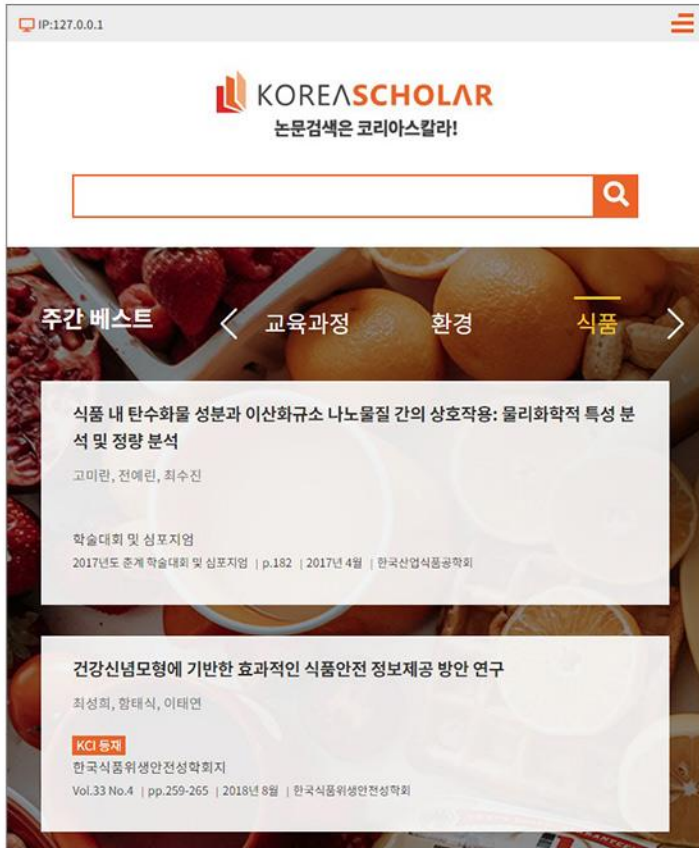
IP:127.0.0.1

KOREASCHOLAR
논문검색은 코리아스칼라!

주간 베스트 〈 교육과정 환경 식품 〉

식품 내 탄수화물 성분과 이산화규소 나노물질 간의 상호작용: 물리화학적 특성 분석 및 정량 분석

고미란, 전예린, 최수진

학술대회 및 심포지엄
2017년도 춘계 학술대회 및 심포지엄 | p.182 | 2017년 4월 | 한국산업식품공학회

건강신념모형에 기반한 효과적인 식품안전 정보제공 방안 연구

최성희, 함태식, 이태연

KCI 등재
한국식품위생안전성학회지
Vol.33 No.4 | pp.259-265 | 2018년 8월 | 한국식품위생안전성학회